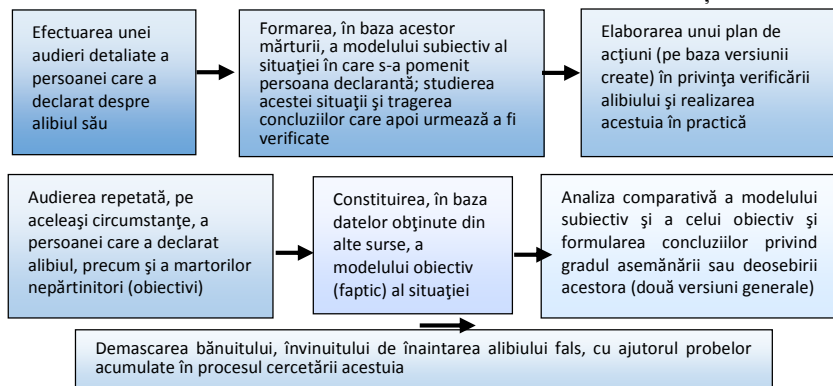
Efectuarea unei audieri detaliate a persoanei care a declarat despre alibiul său

Formarea, în baza acestor mărturii, a modelului subiectiv al situaţiei în care s-a pomenit persoana declarantă; studierea acestei situaţii şi tragerea concluziilor care apoi urmează a fi verificate

Elaborarea unui plan de acţiuni (pe baza versiunii create) în privinţa verificării alibiului şi realizarea acestuia în practică

Audierea repetată, pe aceleaşi circumstanţe, a persoanei care a declarat alibiul, precum şi a martorilor nepărtinitori (obiectivi)

Constituirea, în baza datelor obţinute din alte surse, a modelului obiectiv (faptic) al situaţiei

Analiza comparativă a modelului subiectiv şi a celui obiectiv şi formularea concluziilor privind gradul asemănării sau deosebirii acestora (două versiuni generale)

Demascarea bănuitului, învinuitului de înaintarea alibiului fals, cu ajutorul probelor acumulate în procesul cercetării acestuia